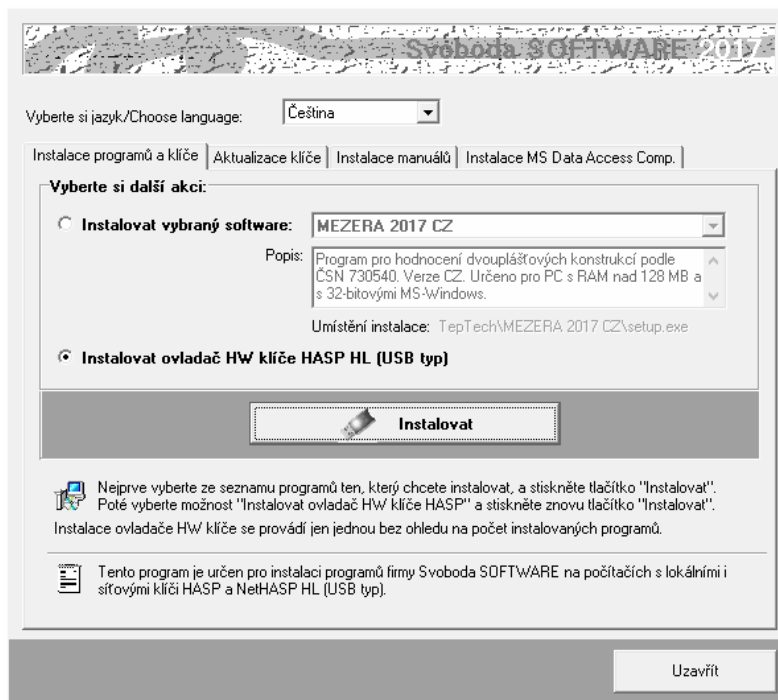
Svoboda SOFTWARE 2017

Vyberte si jazyk/Choose language: Čeština

Instalace programů a klíče | Aktualizace klíče | Instalace manuálů | Instalace MS Data Access Comp.

Vyberte si další akci:

Instalovat vybraný software: MEZERA 2017 CZ

Popis: Program pro hodnocení dvouplášťových konstrukcí podle ČSN 730540. Verze CZ. Určeno pro PC s RAM nad 128 MB a s 32-bitovými MS-Windows.

Umístění instalace: TepTech\MEZERA 2017 CZ\setup.exe

Instalovat ovladač HW klíče HASP HL (USB typ)

Instalovat

Nejprve vyberte ze seznamu programů ten, který chcete instalovat, a stiskněte tlačítko "Instalovat". Poté vyberte možnost "Instalovat ovladač HW klíče HASP" a stiskněte znovu tlačítko "Instalovat".
Instalace ovladače HW klíče se provádí jen jednou bez ohledu na počet instalovaných programů.

Tento program je určen pro instalaci programů firmy Svoboda SOFTWARE na počítačích s lokálními i síťovými klíči HASP a NetHASP HL (USB typ).

Uzavřít